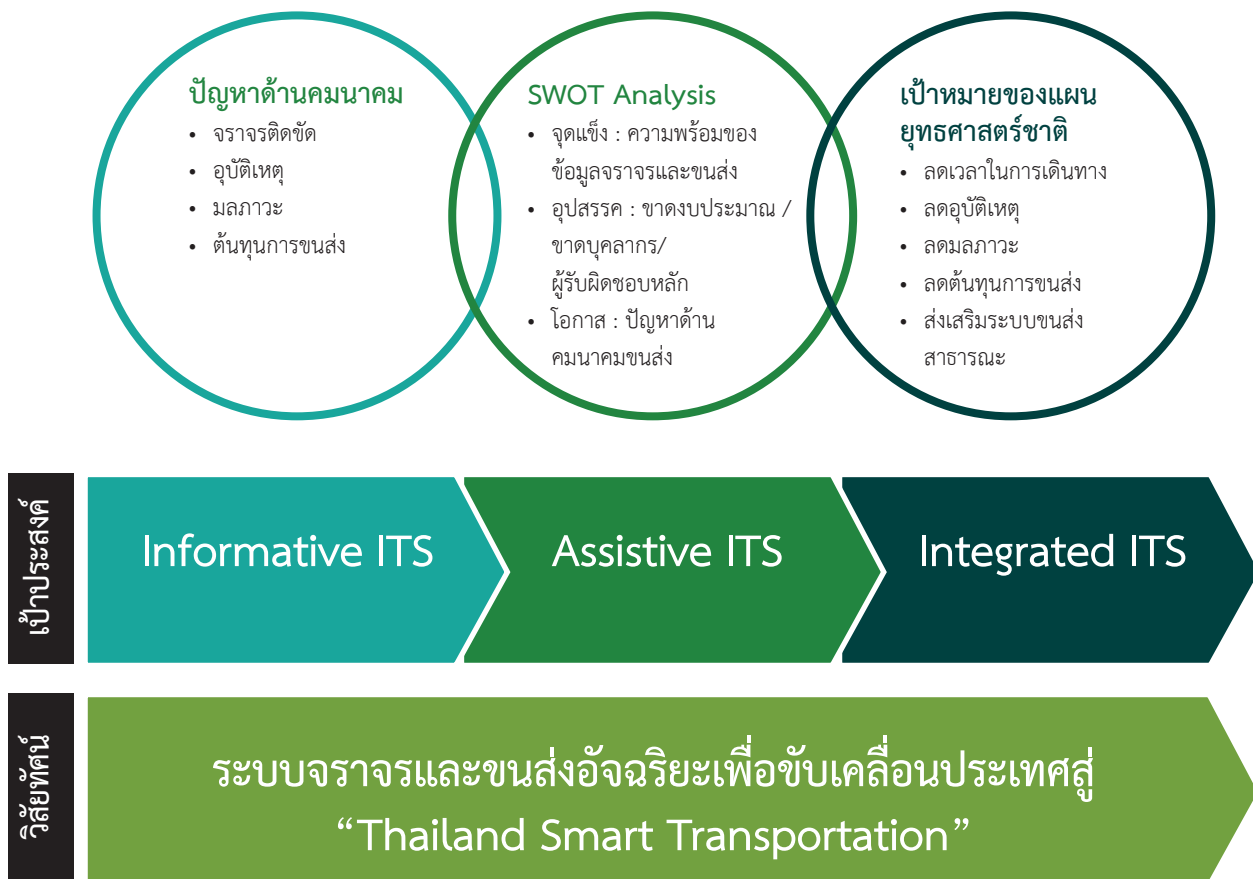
ปัญหาด้านคมนาคม
• จราจรติดขัด
• อุบัติเหตุ
• มลภาวะ
• ต้นทุนการขนส่ง

SWOT Analysis
• จุดแข็ง : ความพร้อมของข้อมูลจราจรและขนส่ง
• อุปสรรค : ขาดงบประมาณ / ขาดบุคลากร/ ผู้รับผิดชอบหลัก
• โอกาส : ปัญหาด้านคมนาคมขนส่ง

เป้าหมายของแผนยุทธศาสตร์ชาติ
• ลดเวลาในการเดินทาง
• ลดอุบัติเหตุ
• ลดมลภาวะ
• ลดต้นทุนการขนส่ง
• ส่งเสริมระบบขนส่งสาธารณะ

เป้าประสงค์

Informative ITS

Assistive ITS

Integrated ITS

วิสัยทัศน์

ระบบจราจรและขนส่งอัจฉริยะเพื่อขับเคลื่อนประเทศสู่
“Thailand Smart Transportation”